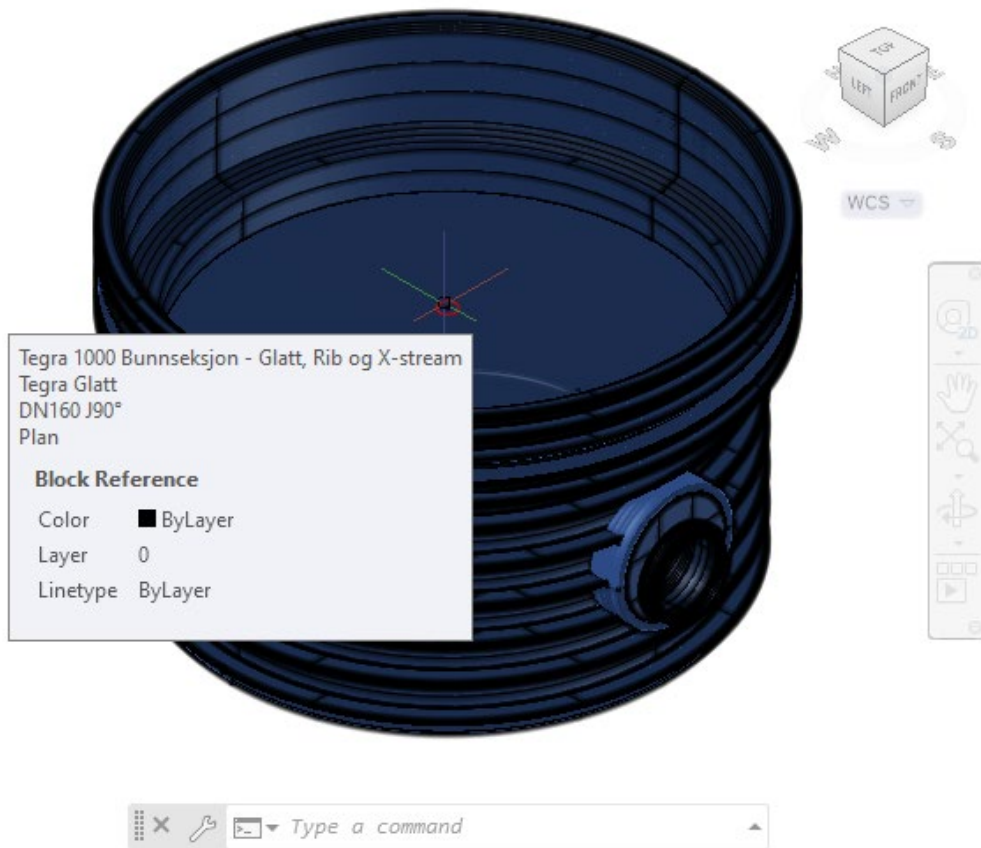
TOP
LEFT FRONT
N
W
S
E
WCS

Tegra 1000 Bunnseksjon - Glatt, Rib og X-stream
Tegra Glatt
DN160 J90°
Plan

Block Reference
| Color | ByLayer |
|---|---|
| Layer | 0 |
| Linetype | ByLayer |

2D

Type a command